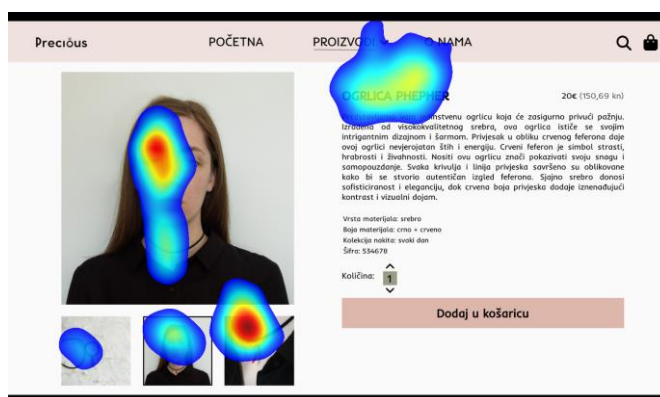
Preciôus

POČETNA

PROIZVODI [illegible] O NAMA

OGRLICA PHEPHER

20€ (150,69 kn)

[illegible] jedinstvenu ogrlicu koja će zasigurno privući pažnju. Izrađena od visokokvalitetnog srebra, ova ogrlica ističe se svojim intrigantnim dizajnom i šarmom. Privjesak u obliku crvenog feferona daje ovoj ogrlici nevjerojatan štih i energiju. Crveni feferon je simbol strasti, hrabrosti i živahnosti. Nositi ovu ogrlicu znači pokazivati svoju snagu i samopouzdanje. Svaka krivulja i linija privjeska savršeno su oblikovane kako bi se stvorio autentičan izgled feferona. Sjajno srebro donosi sofisticiranost i eleganciju, dok crvena boja privjeska dodaje iznenađujući kontrast i vizualni dojam.

Vrsta materijala: srebro
Boja materijala: crno + crveno
Kolekcija nakita: svaki dan
Šifra: 534678

Količina: 1

Dodaj u košaricu